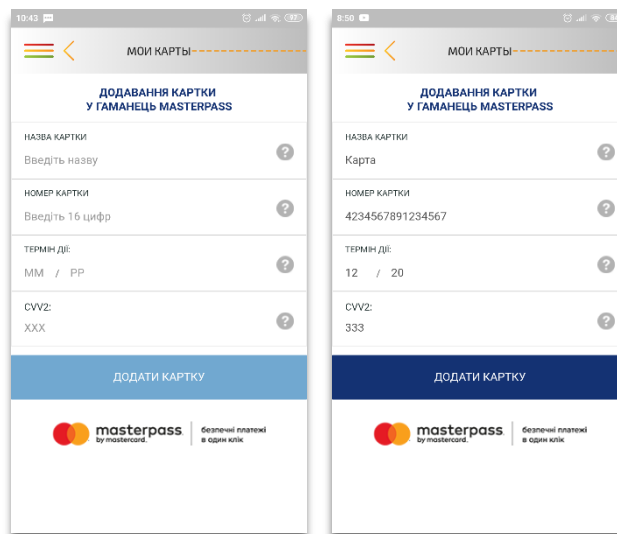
10:43

МОИ КАРТЫ

ДОДАВАННЯ КАРТКИ
У ГАМАНЕЦЬ MASTERPASS

НАЗВА КАРТКИ
Введіть назву

НОМЕР КАРТКИ
Введіть 16 цифр

ТЕРМІН ДІЇ:
ММ / РР

CVV2:
XXX

ДОДАТИ КАРТКУ

masterpass by mastercard. безпечні платежі в один клік

8:50

МОИ КАРТЫ

ДОДАВАННЯ КАРТКИ
У ГАМАНЕЦЬ MASTERPASS

НАЗВА КАРТКИ
Карта

НОМЕР КАРТКИ
4234567891234567

ТЕРМІН ДІЇ:
12 / 20

CVV2:
333

ДОДАТИ КАРТКУ

masterpass by mastercard. безпечні платежі в один клік